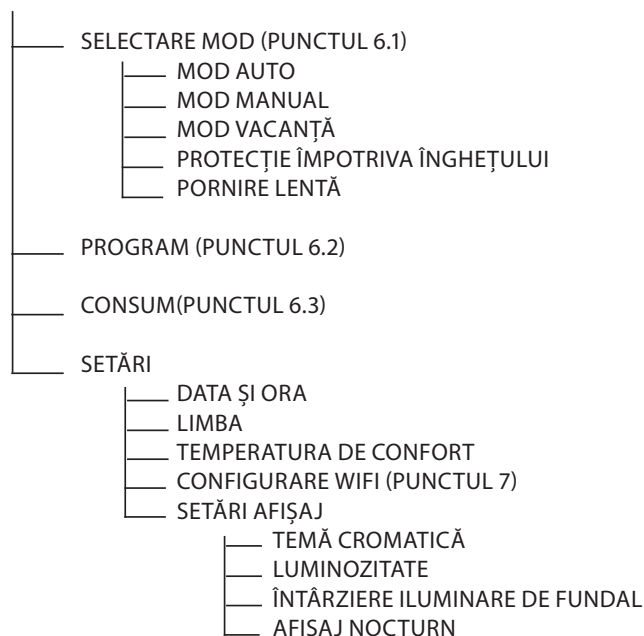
SELECTARE MOD (PUNCTUL 6.1)
MOD AUTO
MOD MANUAL
MOD VACANȚĂ
PROTECȚIE ÎMPOTRIVA ÎNGHEȚULUI
PORNIRE LENTĂ
PROGRAM (PUNCTUL 6.2)
CONSUM(PUNCTUL 6.3)
SETĂRI
DATA ȘI ORA
LIMBA
TEMPERATURA DE CONFORT
CONFIGURARE WIFI (PUNCTUL 7)
SETĂRI AFIȘAJ
TEMĂ CROMATICĂ
LUMINOZITATE
ÎNTÂRZIERE ILUMINARE DE FUNDAL
AFISAJ NOCTURN